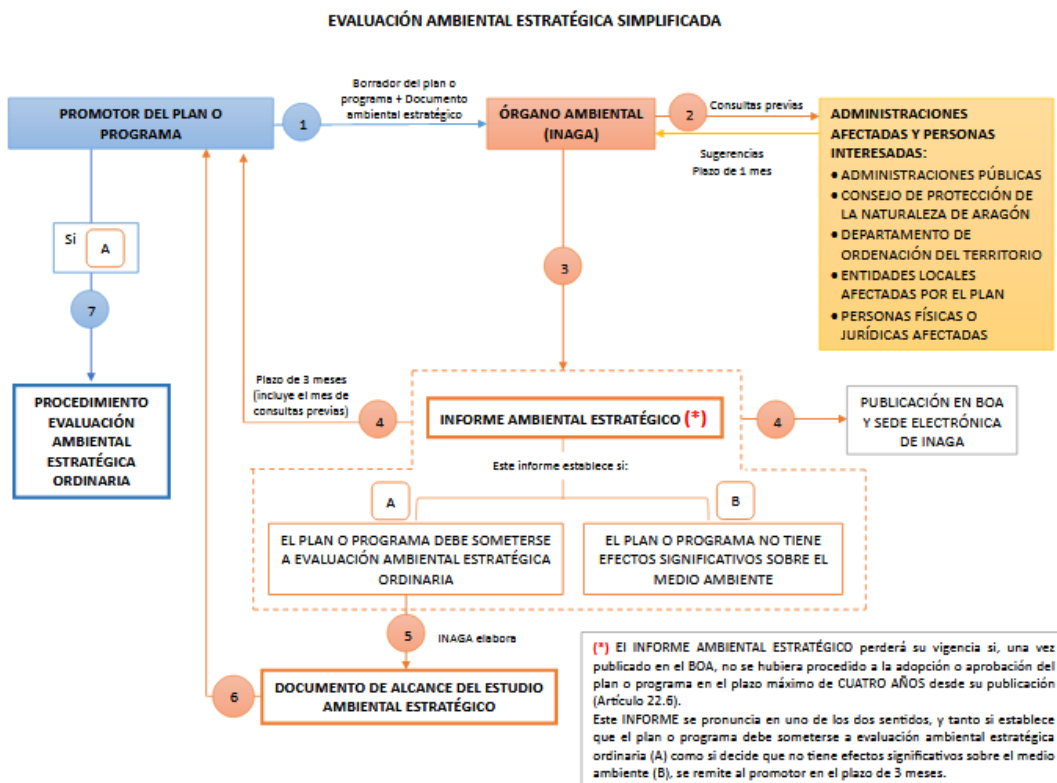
EVALUACIÓN AMBIENTAL ESTRATÉGICA SIMPLIFICADA

PROMOTOR DEL PLAN O PROGRAMA

1

Borrador del plan o programa + Documento ambiental estratégico

ÓRGANO AMBIENTAL (INAGA)

2

Consultas previas

Sugerencias Plazo de 1 mes

ADMINISTRACIONES AFECTADAS Y PERSONAS INTERESADAS:
• ADMINISTRACIONES PÚBLICAS
• CONSEJO DE PROTECCIÓN DE LA NATURALEZA DE ARAGÓN
• DEPARTAMENTO DE ORDENACIÓN DEL TERRITORIO
• ENTIDADES LOCALES AFECTADAS POR EL PLAN
• PERSONAS FÍSICAS O JURÍDICAS AFECTADAS

Si A

7

3

PROCEDIMIENTO EVALUACIÓN AMBIENTAL ESTRATÉGICA ORDINARIA

Plazo de 3 meses (incluye el mes de consultas previas)

4

INFORME AMBIENTAL ESTRATÉGICO (*)

4

PUBLICACIÓN EN BOA Y SEDE ELECTRÓNICA DE INAGA

Este informe establece si:

A

B

EL PLAN O PROGRAMA DEBE SOMETERSE A EVALUACIÓN AMBIENTAL ESTRATÉGICA ORDINARIA

EL PLAN O PROGRAMA NO TIENE EFECTOS SIGNIFICATIVOS SOBRE EL MEDIO AMBIENTE

5

INAGA elabora

6

DOCUMENTO DE ALCANCE DEL ESTUDIO AMBIENTAL ESTRATÉGICO

(*) El INFORME AMBIENTAL ESTRATÉGICO perderá su vigencia si, una vez publicado en el BOA, no se hubiera procedido a la adopción o aprobación del plan o programa en el plazo máximo de CUATRO AÑOS desde su publicación (Artículo 22.6).
Este INFORME se pronuncia en uno de los dos sentidos, y tanto si establece que el plan o programa debe someterse a evaluación ambiental estratégica ordinaria (A) como si decide que no tiene efectos significativos sobre el medio ambiente (B), se remite al promotor en el plazo de 3 meses.